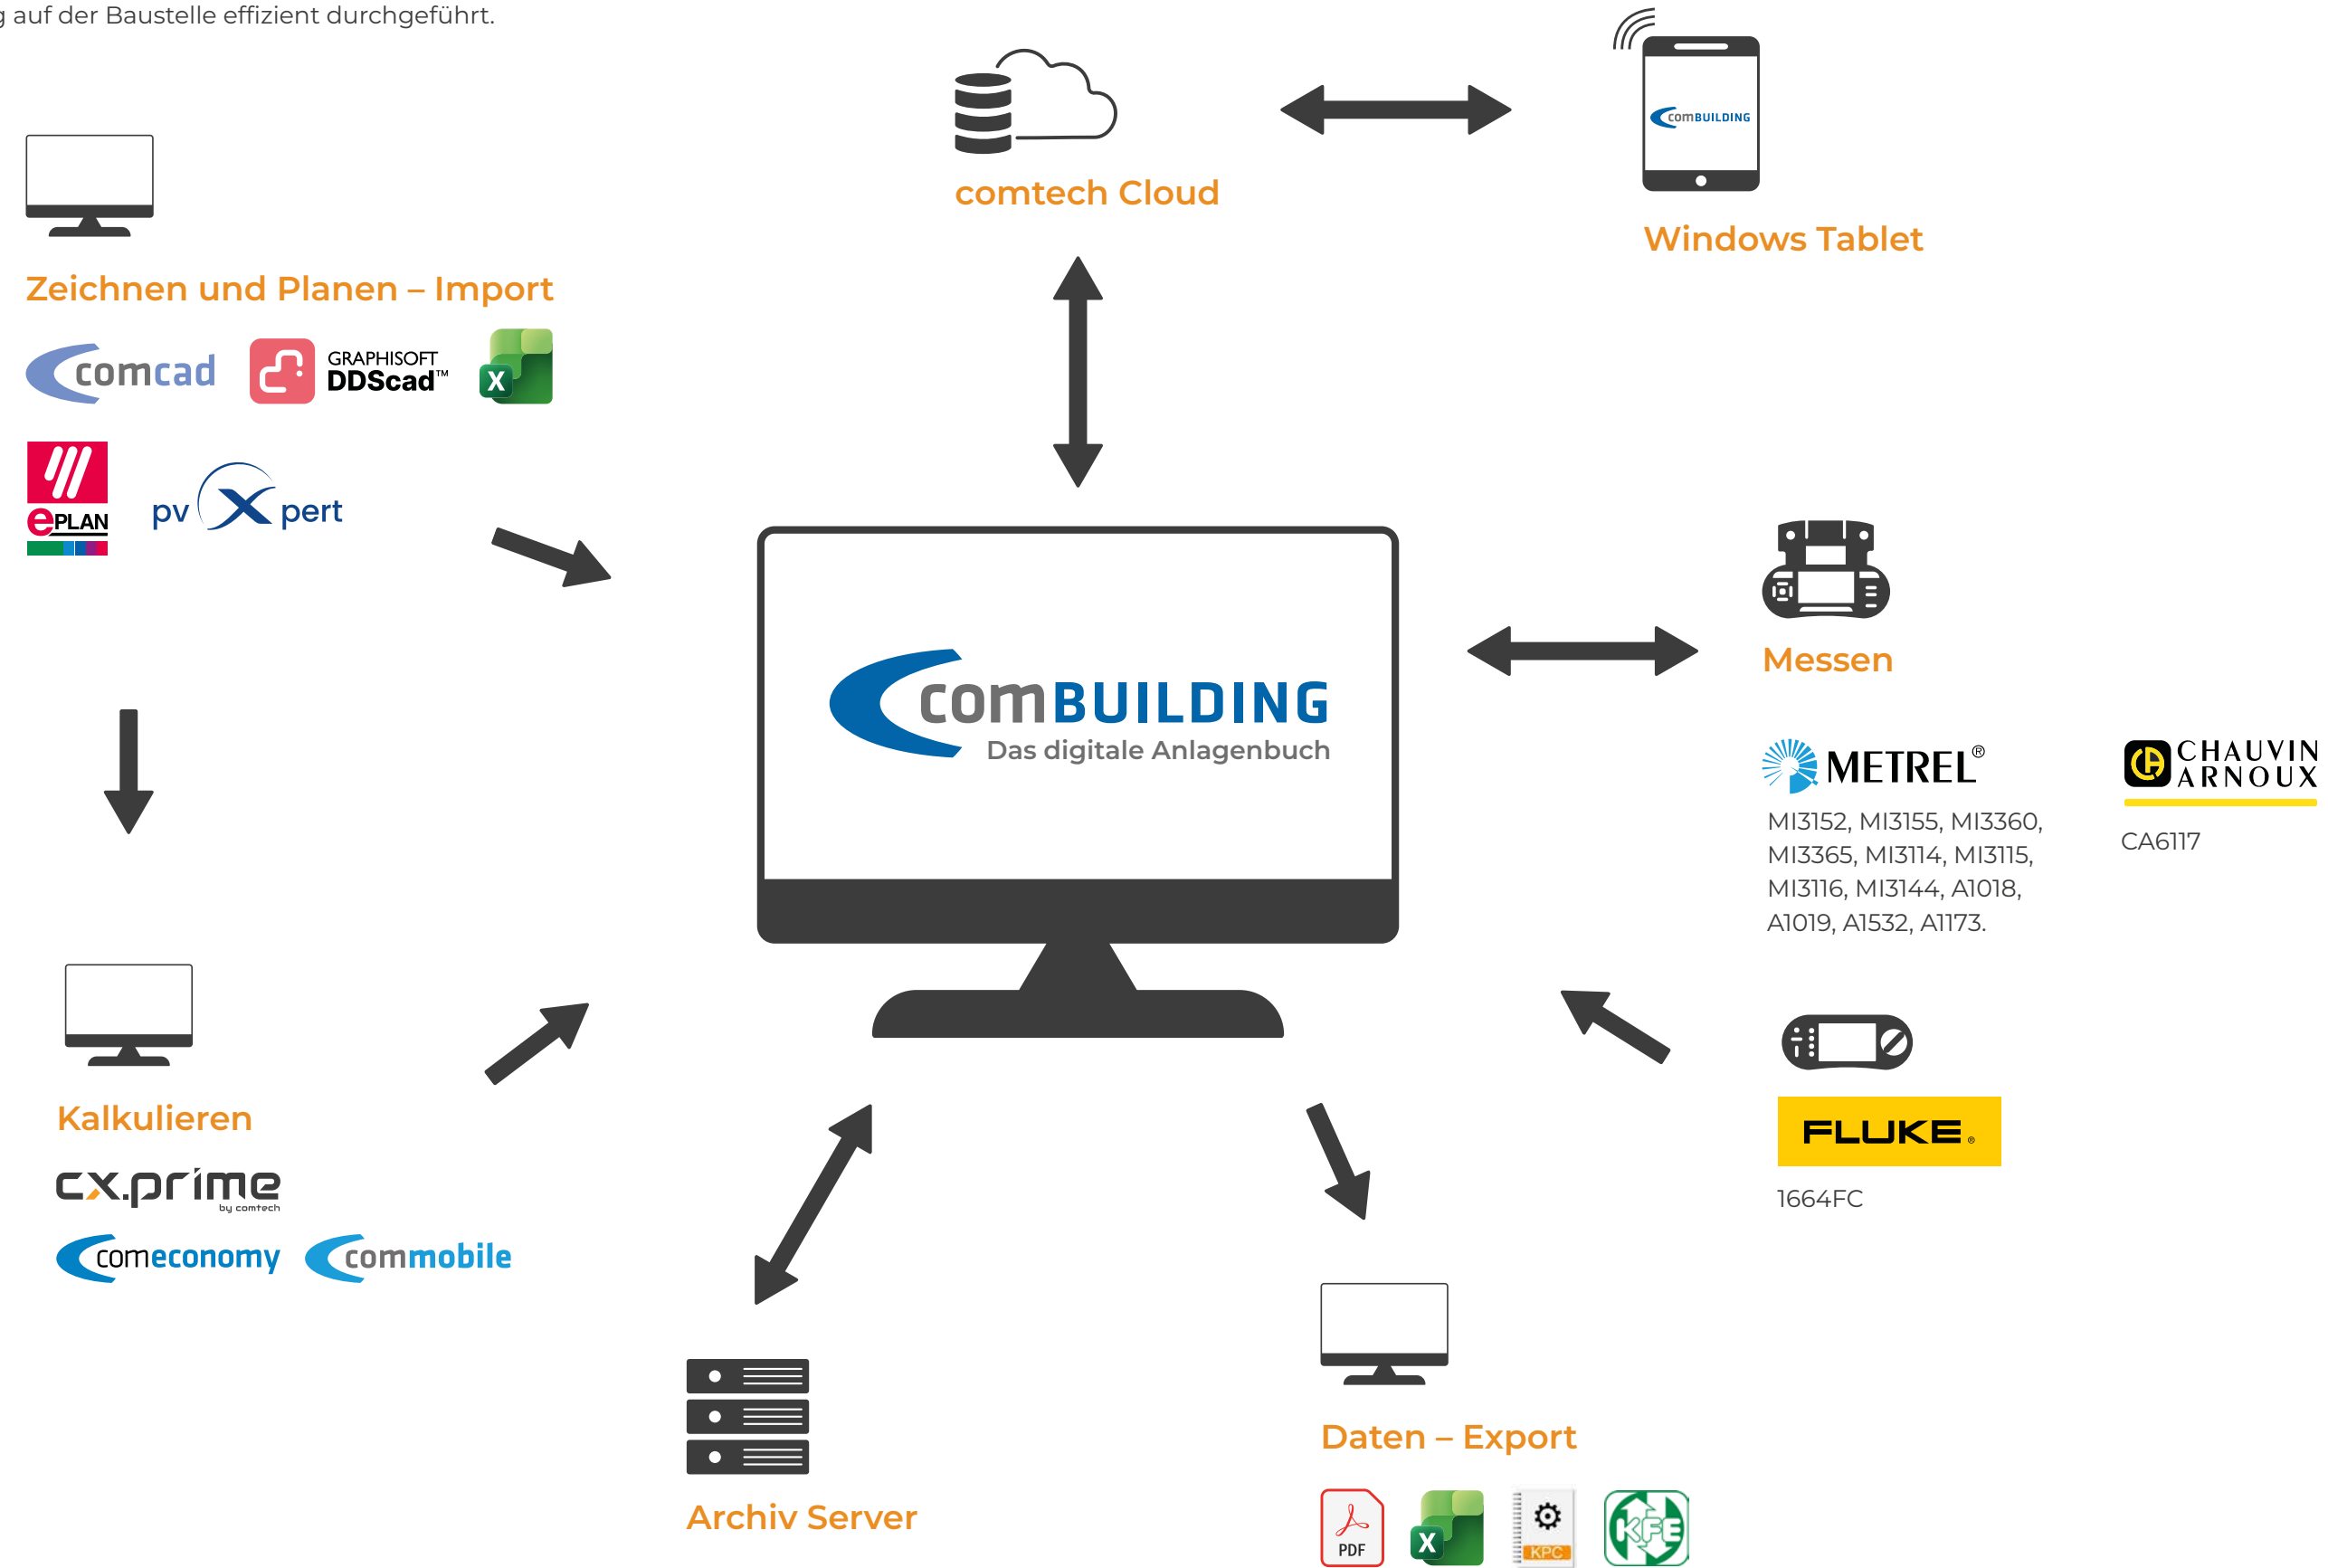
g auf der Baustelle effizient durchgeführt.

comtech Cloud

comBUILDING

Windows Tablet

Zeichnen und Planen – Import

comcad

GRAPHISOFT DDScad™

X

ePLAN

pv X pert

comBUILDING
Das digitale Anlagenbuch

Messen

METREL®

MI3152, MI3155, MI3360, MI3365, MI3114, MI3115, MI3116, MI3144, A1018, A1019, A1532, A1173.

CHAUVIN ARNOUX

CA6117

Kalkulieren

cx.prime by comtech

comeconomy

commobile

FLUKE.

1664FC

Archiv Server

Daten – Export

PDF

X

KPC

KFE